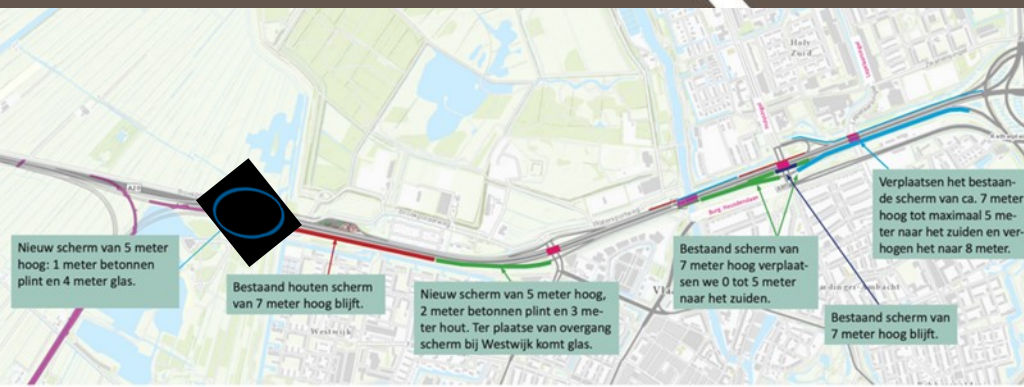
Nieuw scherm van 5 meter hoog: 1 meter betonnen plint en 4 meter glas.

Bestaand houten scherm van 7 meter hoog blijft.

Nieuw scherm van 5 meter hoog, 2 meter betonnen plint en 3 meter hout. Ter plaatse van overgang scherm bij Westwijk komt glas.

Bestaand scherm van 7 meter hoog verplaatsen we 0 tot 5 meter naar het zuiden.

Verplaatsen het bestaande scherm van ca. 7 meter hoog tot maximaal 5 meter naar het zuiden en verhogen het naar 8 meter.

Bestaand scherm van 7 meter hoog blijft.

A20

Holy Zuid

Westwijk

Vla

Burg. Heusdenslaan

dingen Ambacht